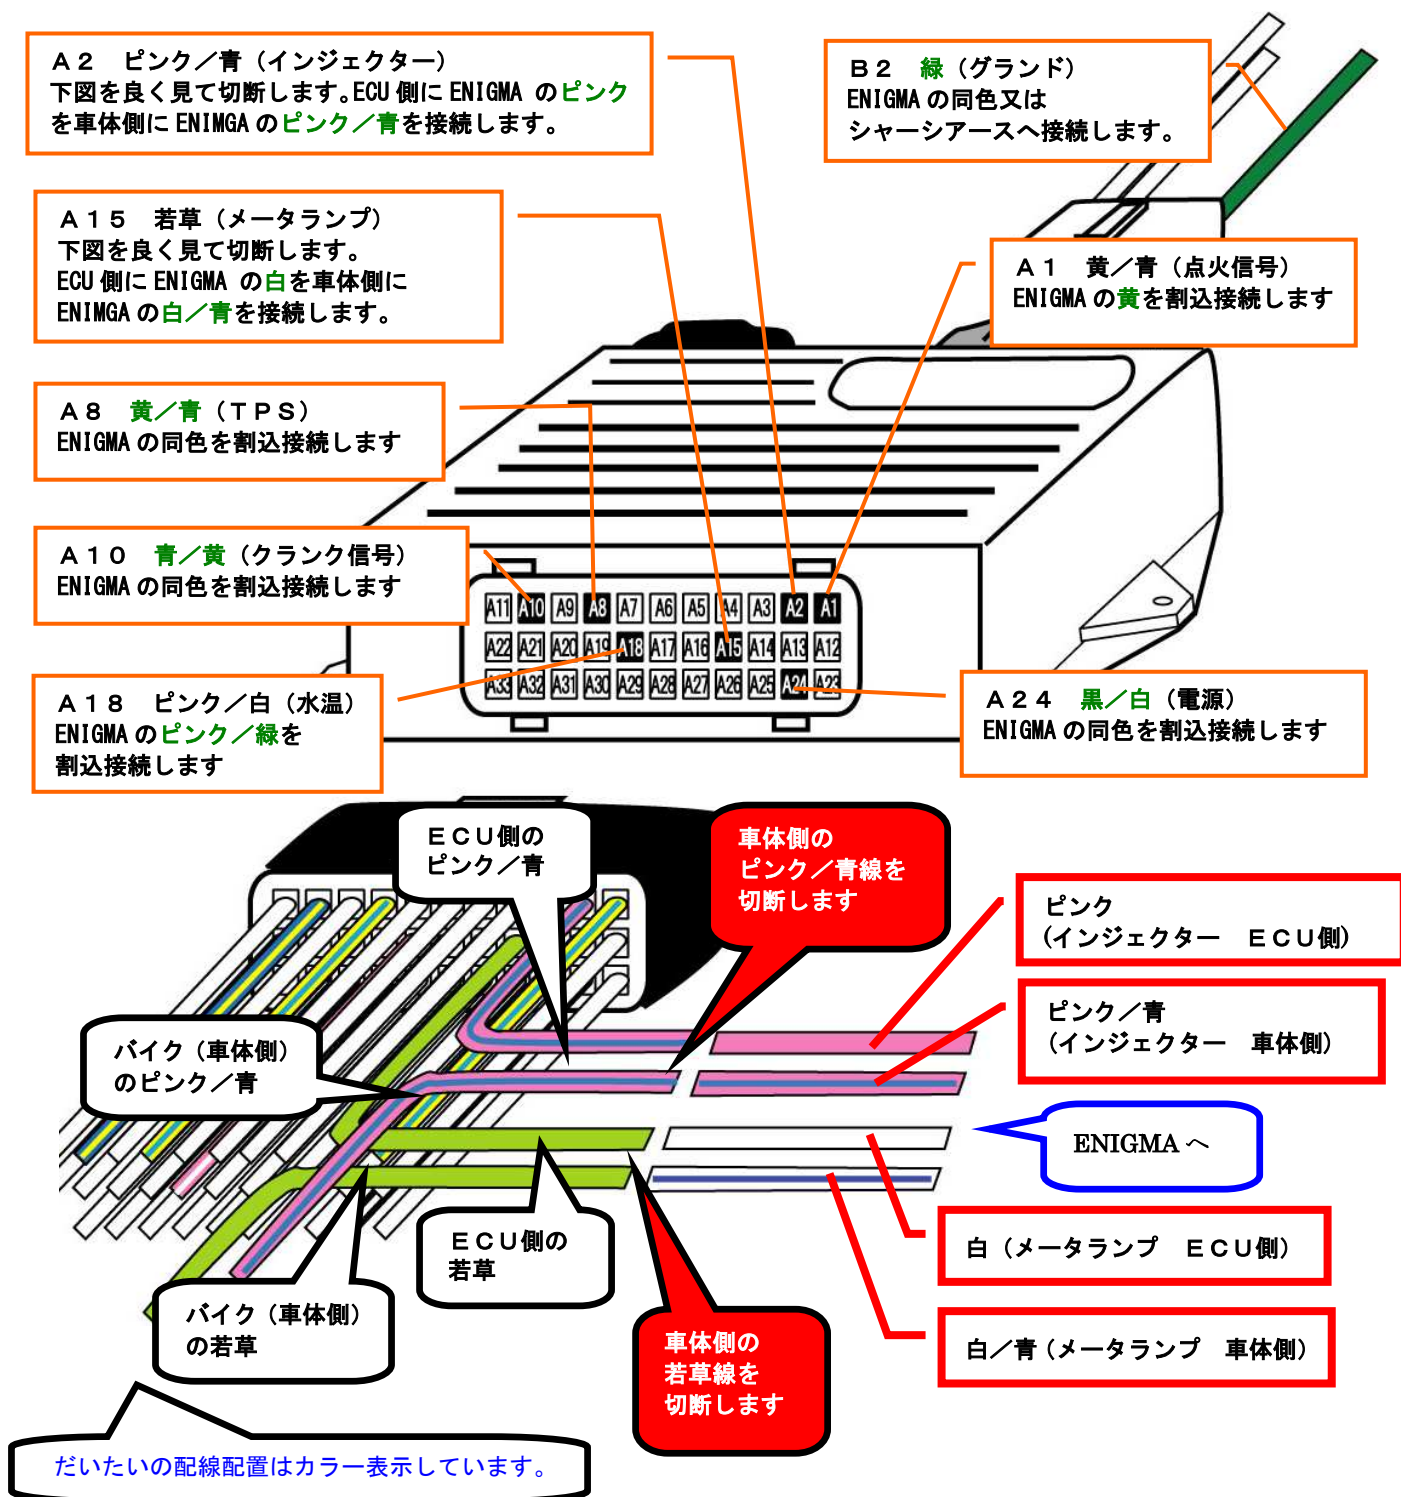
Ａ２　ピンク／青（インジェクター）
下図を良く見て切断します。ECU 側に ENIGMA のピンクを車体側に ENIMGA のピンク／青を接続します。

Ｂ２　緑（グランド）
ENIGMA の同色又はシャーシアースへ接続します。

Ａ１５　若草（メータランプ）
下図を良く見て切断します。
ECU 側に ENIGMA の白を車体側に ENIMGA の白／青を接続します。

Ａ１　黄／青（点火信号）
ENIGMA の黄を割込接続します

Ａ８　黄／青（ＴＰＳ）
ENIGMA の同色を割込接続します

Ａ１０　青／黄（クランク信号）
ENIGMA の同色を割込接続します

A11 A10 A9 A8 A7 A6 A5 A4 A3 A2 A1
A22 A21 A20 A19 A18 A17 A16 A15 A14 A13 A12
A33 A32 A31 A30 A29 A28 A27 A26 A25 A24 A23

Ａ１８　ピンク／白（水温）
ENIGMA のピンク／緑を割込接続します

Ａ２４　黒／白（電源）
ENIGMA の同色を割込接続します

ＥＣＵ側のピンク／青

車体側のピンク／青線を切断します

ピンク
（インジェクター　ＥＣＵ側）

ピンク／青
（インジェクター　車体側）

バイク（車体側）のピンク／青

ENIGMA へ

白（メータランプ　ＥＣＵ側）

ＥＣＵ側の若草

白／青（メータランプ　車体側）

バイク（車体側）の若草

車体側の若草線を切断します

だいたいの配線配置はカラー表示しています。